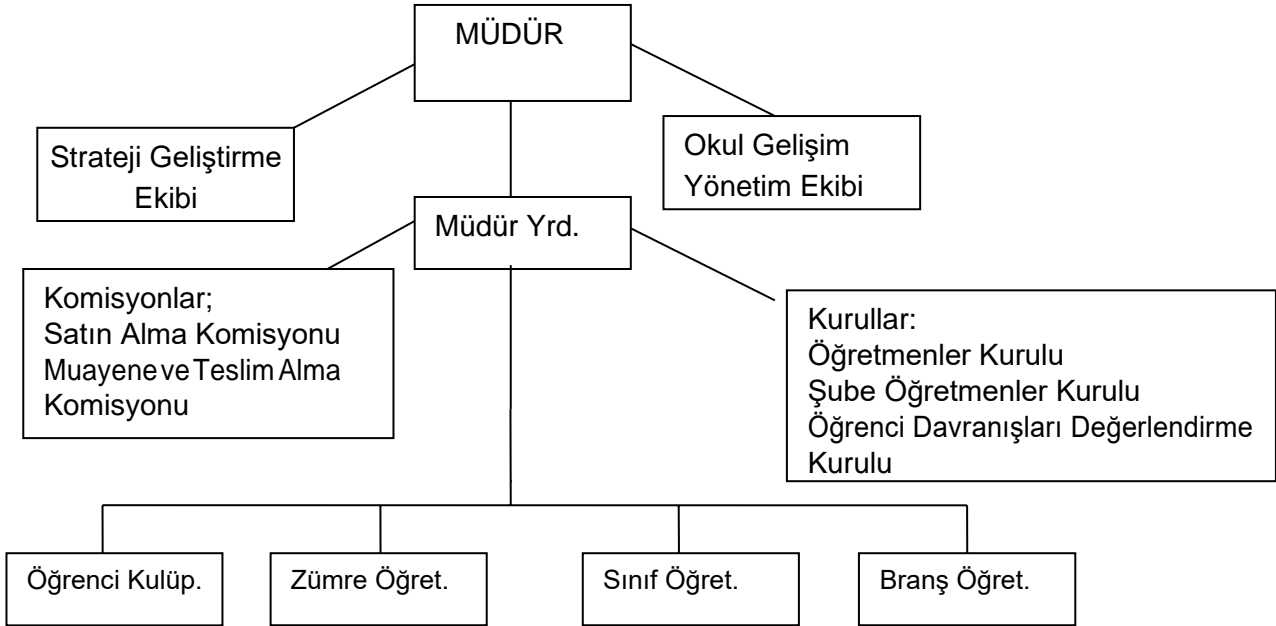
MÜDÜR

Strateji Geliştirme Ekibi

Okul Gelişim Yönetim Ekibi

Müdür Yrd.

Komisyonlar;
Satın Alma Komisyonu
Muayene ve Teslim Alma Komisyonu

Kurullar:
Öğretmenler Kurulu
Şube Öğretmenler Kurulu
Öğrenci Davranışları Değerlendirme Kurulu

Öğrenci Kulüp.

Zümre Öğret.

Sınıf Öğret.

Branş Öğret.